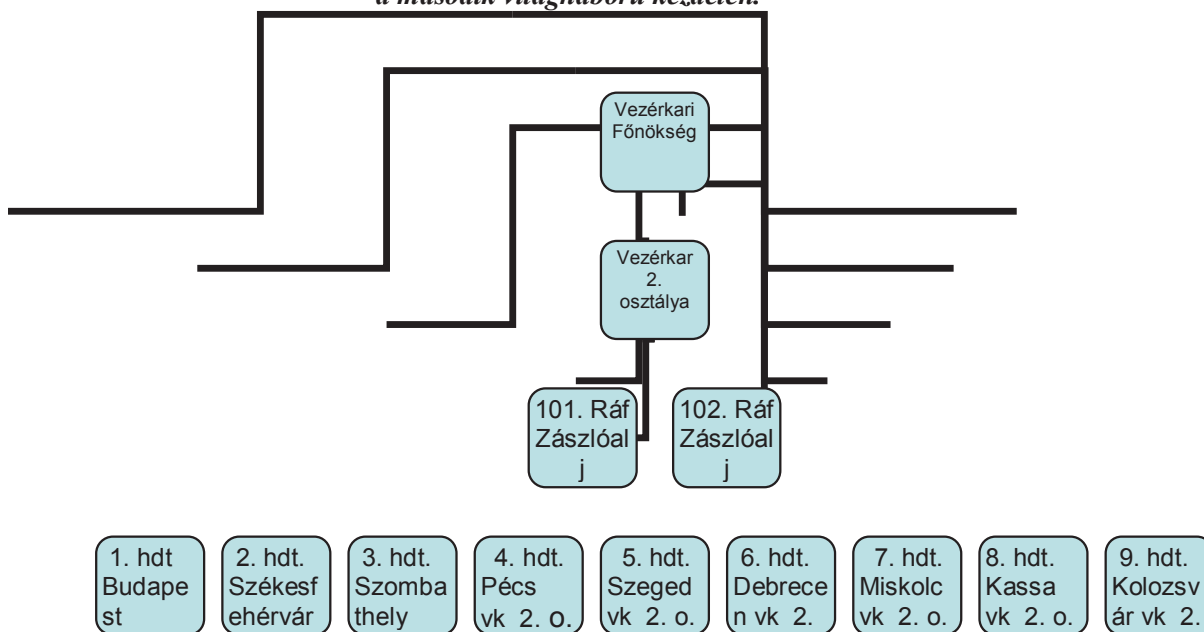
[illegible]

Vezérkari Főnökség

Vezérkar 2. osztálya

101. Ráf Zászlóalj

102. Ráf Zászlóalj

1. hdt Budapest

2. hdt. Székesfehérvár

3. hdt. Szombathely

4. hdt. Pécs vk 2. o.

5. hdt. Szeged vk 2. o.

6. hdt. Debrecen vk 2.

7. hdt. Miskolc vk 2. o.

8. hdt. Kassa vk 2. o.

9. hdt. Kolozsvár vk 2.